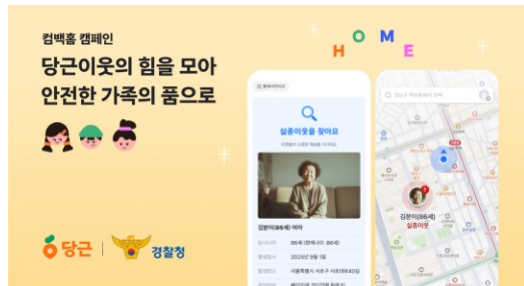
컴백홈 캠페인

당근이웃의 힘을 모아
안전한 가족의 품으로

H O M E

실종이웃을 찾아요

김분이(86세) 여자

86세 (현재나이: 86세)

2023년 9월 1일

서울특별시 서초구 서초대로40길

김분이(86세)
실종이웃

당근 | 경찰청